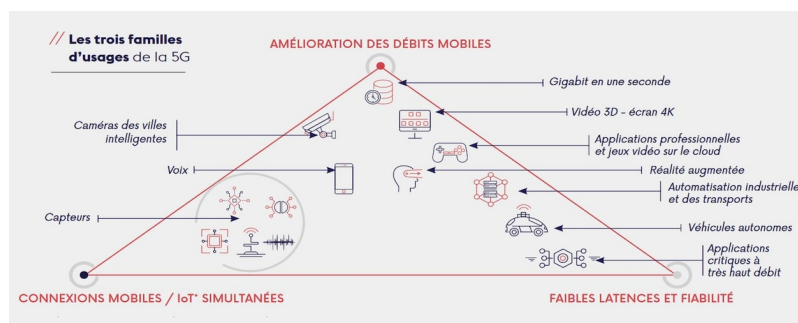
// Les trois familles d'usages de la 5G

AMÉLIORATION DES DÉBITS MOBILES

Gigabit en une seconde

Vidéo 3D - écran 4K

Caméras des villes intelligentes

Applications professionnelles et jeux vidéo sur le cloud

Voix

Réalité augmentée

Automatisation industrielle et des transports

Capteurs

Véhicules autonomes

Applications critiques à très haut débit

CONNEXIONS MOBILES / IoT* SIMULTANÉES

FAIBLES LATENCES ET FIABILITÉ